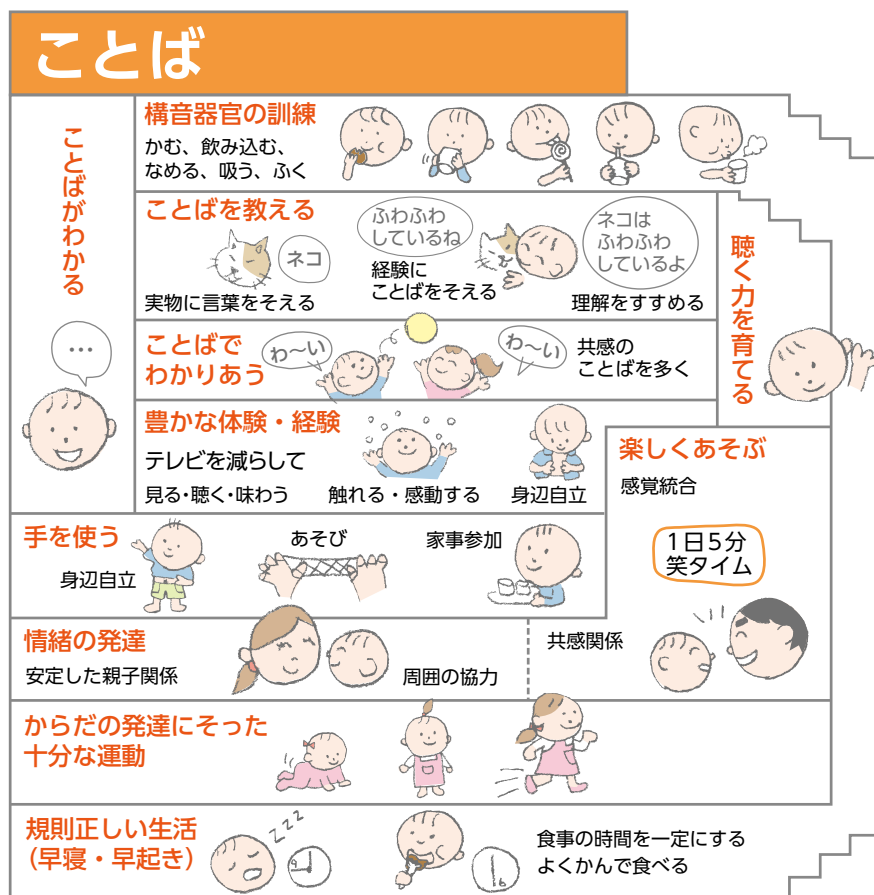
ことば

ことばがわかる

…

構音器官の訓練
かむ、飲み込む、なめる、吸う、ふく

ことばを教える
ネコ
実物に言葉をそえる
ふわふわしているね
経験にことばをそえる
ネコはふわふわしているよ
理解をすすめる

聴く力を育てる

ことばでわかりあう
わ〜い
わ〜い
共感のことばを多く

豊かな体験・経験
テレビを減らして
見る・聴く・味わう
触れる・感動する
身辺自立

楽しくあそぶ
感覚統合
1日5分笑タイム

手を使う
身辺自立
あそび
家事参加

情緒の発達
安定した親子関係
周囲の協力
共感関係

からだの発達にそった十分な運動

規則正しい生活（早寝・早起き）
zzzz
食事の時間を一定にする
よくかんで食べる